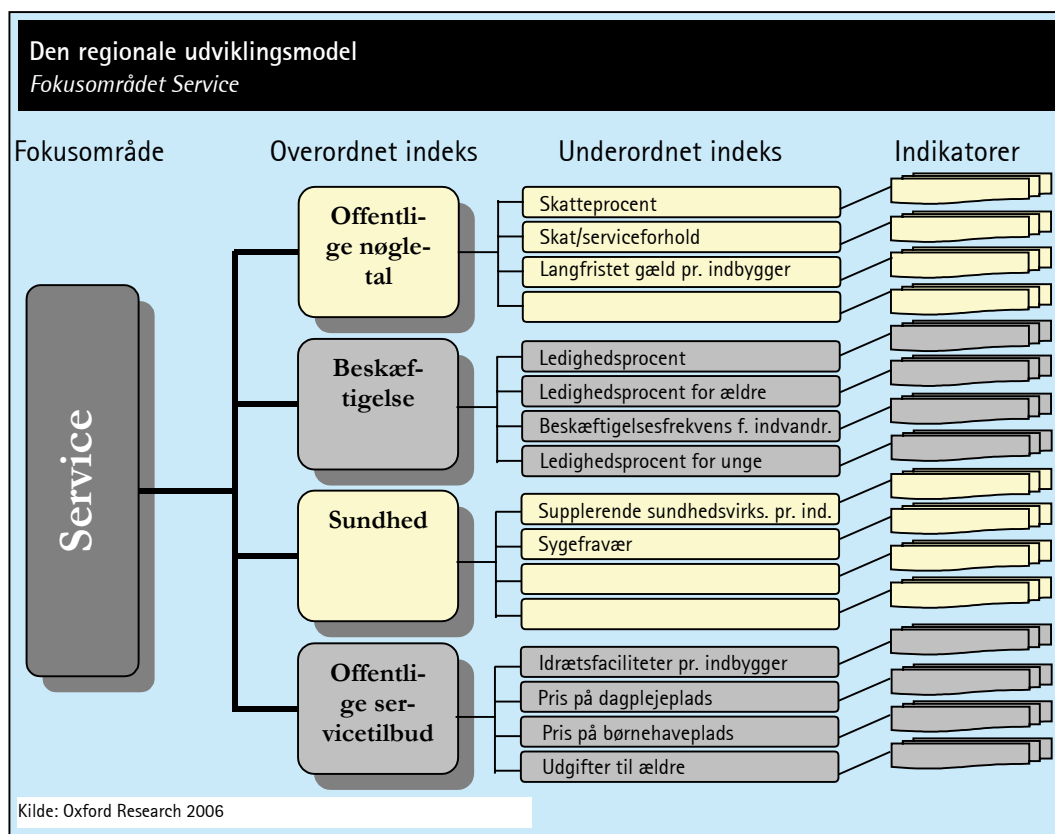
Den regionale udviklingsmodel
*Fokusområdet Service*

Fokusområde
Overordnet indeks
Underordnet indeks
Indikatorer

Service

Offentlige nøgletal
Skatteprocent
Skat/serviceforhold
Langfristet gæld pr. indbygger

Beskæftigelse
Ledighedsprocent
Ledighedsprocent for ældre
Beskæftigelsesfrekvens f. indvandr.
Ledighedsprocent for unge

Sundhed
Supplerende sundhedsvirks. pr. ind.
Sygefravær

Offentlige servicetilbud
Idrætsfaciliteter pr. indbygger
Pris på dagplejeplads
Pris på børnehaveplads
Udgifter til ældre

Kilde: Oxford Research 2006